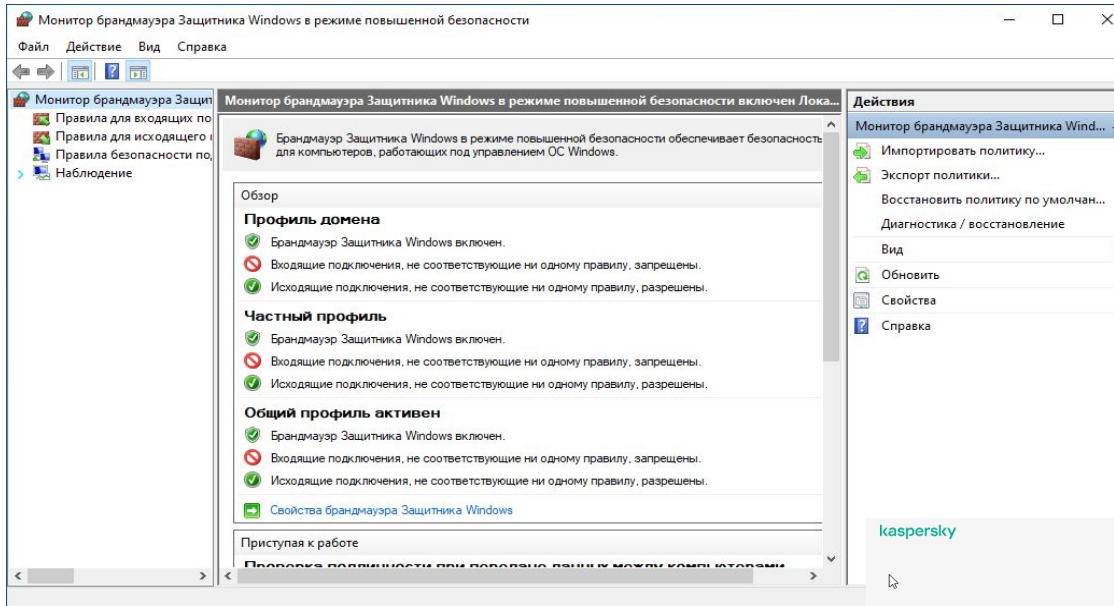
Монитор брандмауэра Защитника Windows в режиме повышенной безопасности

Файл Действие Вид Справка

Монитор брандмауэра Защит
Правила для входящих по
Правила для исходящего
Правила безопасности по
Наблюдение

Монитор брандмауэра Защитника Windows в режиме повышенной безопасности включен Лока...

Брандмауэр Защитника Windows в режиме повышенной безопасности обеспечивает безопасность для компьютеров, работающих под управлением ОС Windows.

Обзор

Профиль домена
Брандмауэр Защитника Windows включен.
Входящие подключения, не соответствующие ни одному правилу, запрещены.
Исходящие подключения, не соответствующие ни одному правилу, разрешены.

Частный профиль
Брандмауэр Защитника Windows включен.
Входящие подключения, не соответствующие ни одному правилу, запрещены.
Исходящие подключения, не соответствующие ни одному правилу, разрешены.

Общий профиль активен
Брандмауэр Защитника Windows включен.
Входящие подключения, не соответствующие ни одному правилу, запрещены.
Исходящие подключения, не соответствующие ни одному правилу, разрешены.

Свойства брандмауэра Защитника Windows

Приступая к работе

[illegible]

Действия
Монитор брандмауэра Защитника Wind...
Импортировать политику...
Экспорт политики...
Восстановить политику по умолчан...
Диагностика / восстановление
Вид
Обновить
Свойства
Справка

kaspersky